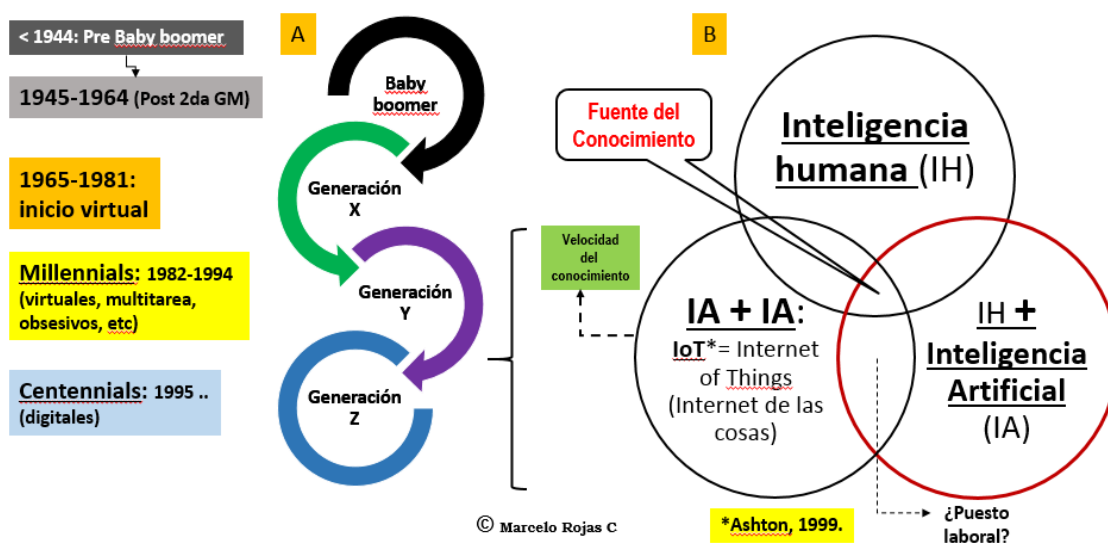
< 1944: Pre Baby boomer

1945-1964 (Post 2da GM)

1965-1981: inicio virtual

Millennials: 1982-1994 (virtuales, multitarea, obsesivos, etc)

Centennials: 1995 .. (digitales)

A

Baby boomer

Generación X

Generación Y

Generación Z

B

Fuente del Conocimiento

Velocidad del conocimiento

Inteligencia humana (IH)

IA + IA:

IoT*= Internet of Things (Internet de las cosas)

IH + Inteligencia Artificial (IA)

¿Puesto laboral?

*Ashton, 1999.

© Marcelo Rojas C